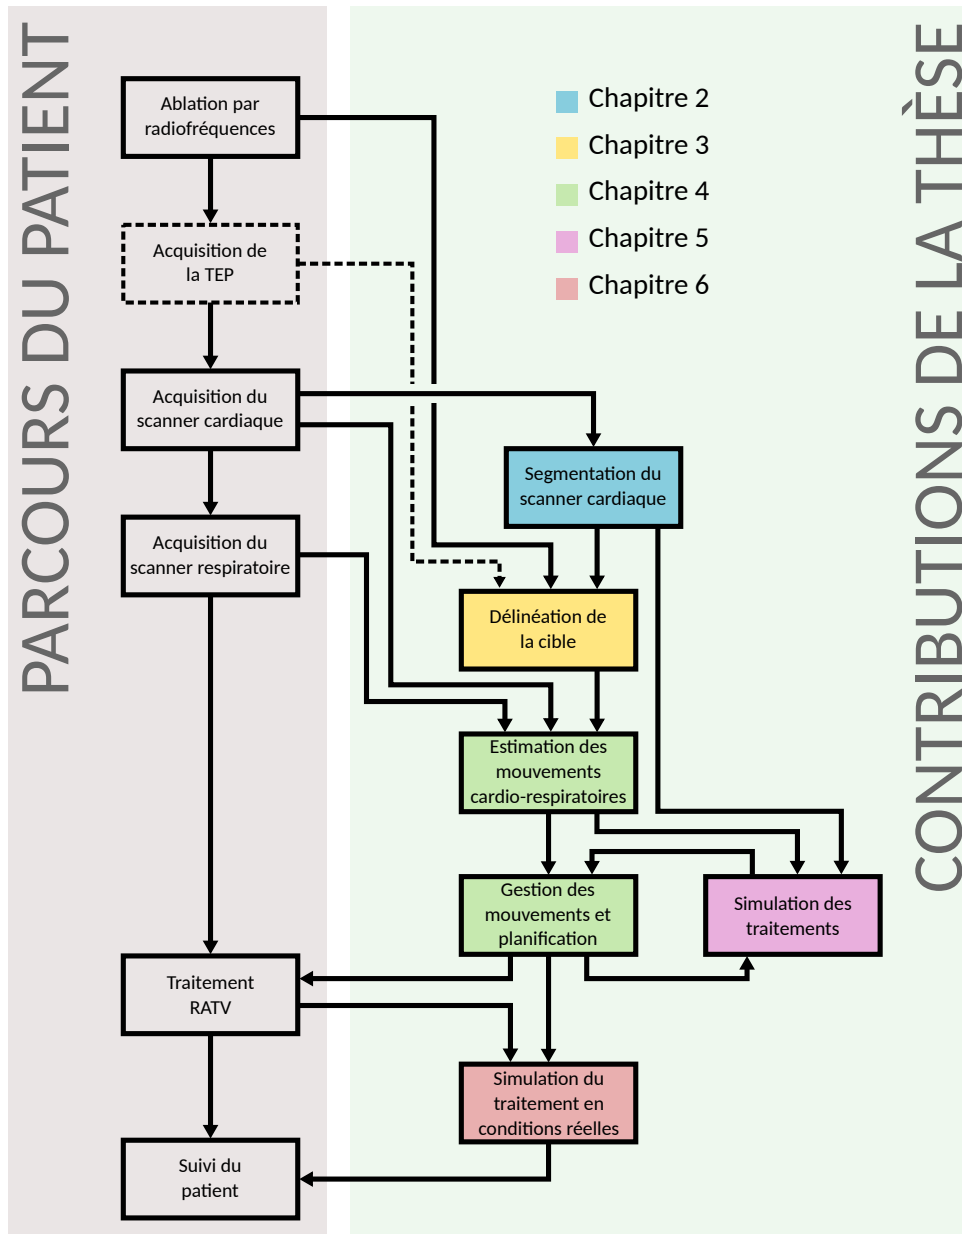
PARCOURS DU PATIENT

Ablation par radiofréquences

Acquisition de la TEP

Acquisition du scanner cardiaque

Acquisition du scanner respiratoire

Traitement RATV

Suivi du patient

Chapitre 2
Chapitre 3
Chapitre 4
Chapitre 5
Chapitre 6

Segmentation du scanner cardiaque

Délinéation de la cible

Estimation des mouvements cardio-respiratoires

Gestion des mouvements et planification

Simulation des traitements

Simulation du traitement en conditions réelles

CONTRIBUTIONS DE LA THÈSE